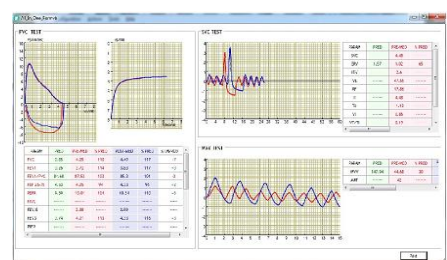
FVC TEST

SVC TEST

MVV TEST

| PARAM | PRED | PRE-MED | %PRED |
|---|---|---|---|
| SVC | | 4.49 | |
| ERV | 1.27 | 1.12 | 88 |
| IRV | | 2.4 | |
| VT | | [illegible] | |
| RF | | 17.08 | |
| Ti | | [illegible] | |
| Ti | | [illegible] | |
| VI | | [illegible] | |

| PARAM | PRED | PRE-MED | %PRED |
|---|---|---|---|
| MVV | 137.94 | 46.48 | 33 |
| MF | | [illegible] | |

| PARAM | PRED | PRE-MED | %PRED | POST-MED | %PRED | %CHANGE |
|---|---|---|---|---|---|---|
| FVC | 3.28 | 3.28 | 110 | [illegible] | 117 | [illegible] |
| FEV1 | 2.28 | 2.62 | 114 | 2.60 | 117 | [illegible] |
| FEV1/FVC | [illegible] | 67.63 | 103 | 66.3 | 101 | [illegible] |
| FEF25-75 | 4.50 | 4.06 | 94 | 4.13 | 91 | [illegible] |
| PEFR | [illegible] | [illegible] | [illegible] | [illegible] | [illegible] | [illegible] |
| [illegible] | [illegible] | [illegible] | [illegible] | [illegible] | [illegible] | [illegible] |
| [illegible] | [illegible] | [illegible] | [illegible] | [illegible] | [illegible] | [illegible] |
| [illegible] | 2.16 | 4.27 | 113 | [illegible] | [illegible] | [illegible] |

Test